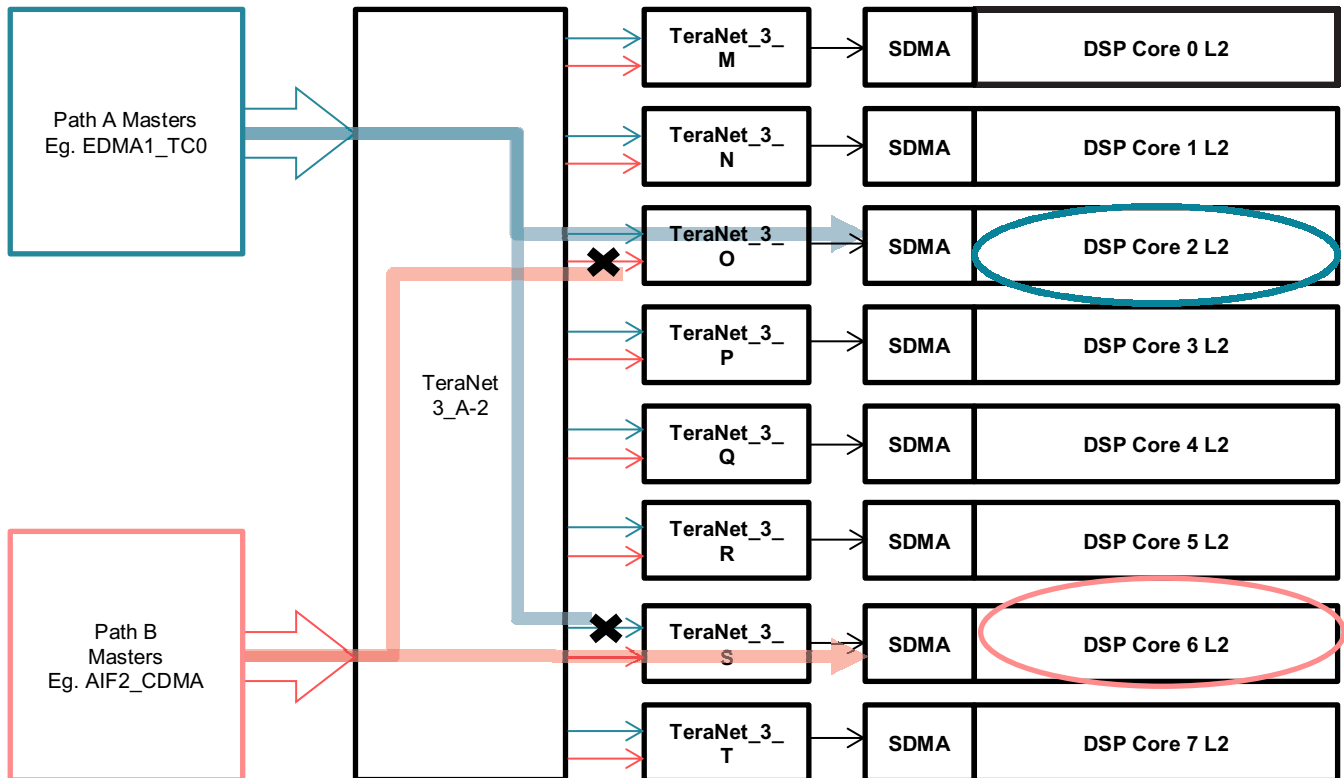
Path A Masters
Eg. EDMA1_TC0

Path B
Masters
Eg. AIF2_CDMA

TeraNet
3_A-2

TeraNet_3_M
SDMA
DSP Core 0 L2

TeraNet_3_N
SDMA
DSP Core 1 L2

TeraNet_3_O
SDMA
DSP Core 2 L2

TeraNet_3_P
SDMA
DSP Core 3 L2

TeraNet_3_Q
SDMA
DSP Core 4 L2

TeraNet_3_R
SDMA
DSP Core 5 L2

TeraNet_3_S
SDMA
DSP Core 6 L2

TeraNet_3_T
SDMA
DSP Core 7 L2